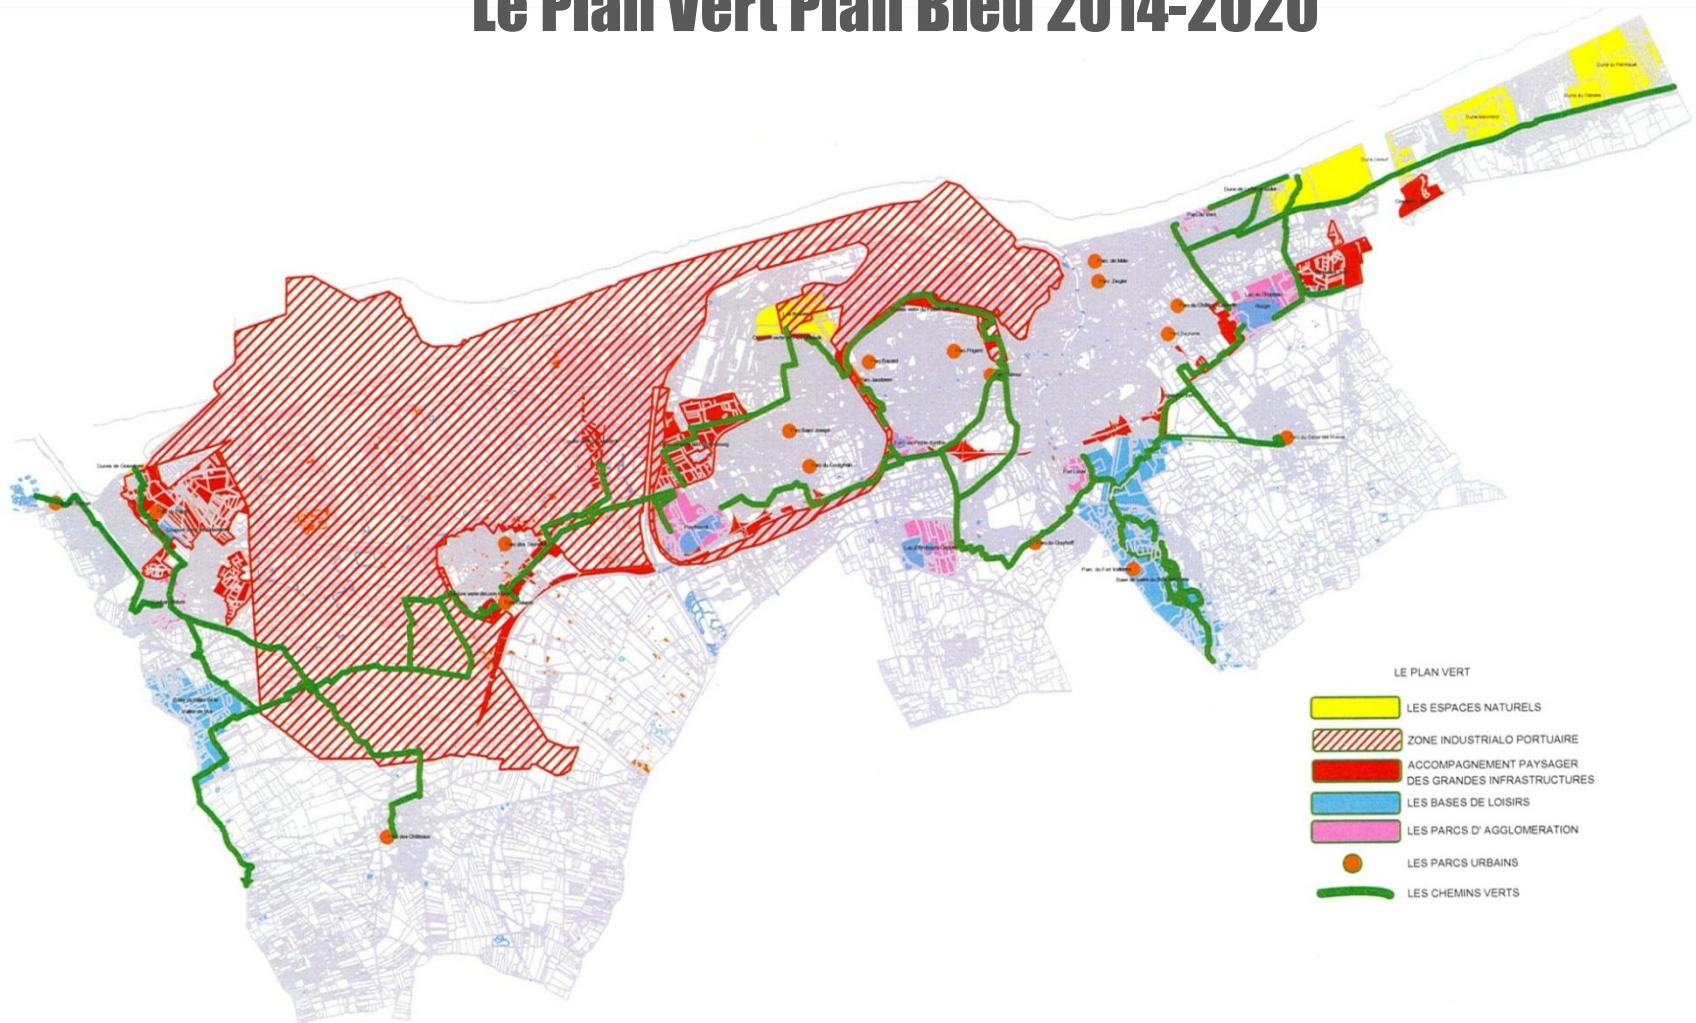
Le Plan Vert Plan Bleu 2014-2020

LE PLAN VERT

LES ESPACES NATURELS

ZONE INDUSTRIALO PORTUAIRE

ACCOMPAGNEMENT PAYSAGER DES GRANDES INFRASTRUCTURES

LES BASES DE LOISIRS

LES PARCS D' AGGLOMERATION

LES PARCS URBAINS

LES CHEMINS VERTS